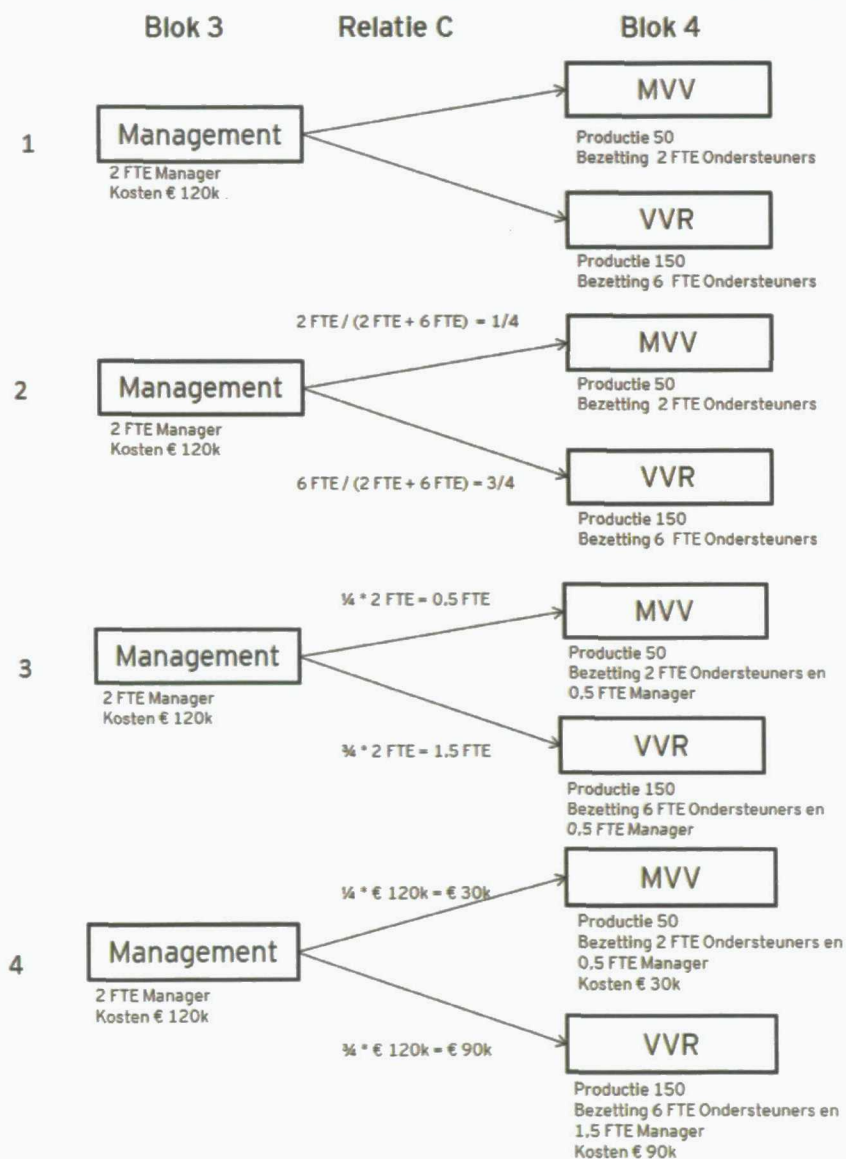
Blok 3 Relatie C Blok 4

1

Management
2 FTE Manager
Kosten € 120k

MVV
Productie 50
Bezetting 2 FTE Ondersteuners

VVR
Productie 150
Bezetting 6 FTE Ondersteuners

2

2 FTE / (2 FTE + 6 FTE) = 1/4

Management
2 FTE Manager
Kosten € 120k

MVV
Productie 50
Bezetting 2 FTE Ondersteuners

6 FTE / (2 FTE + 6 FTE) = 3/4

VVR
Productie 150
Bezetting 6 FTE Ondersteuners

3

¼ * 2 FTE = 0.5 FTE

Management
2 FTE Manager
Kosten € 120k

MVV
Productie 50
Bezetting 2 FTE Ondersteuners en 0,5 FTE Manager

¾ * 2 FTE = 1.5 FTE

VVR
Productie 150
Bezetting 6 FTE Ondersteuners en 0,5 FTE Manager

4

¼ * € 120k = € 30k

Management
2 FTE Manager
Kosten € 120k

MVV
Productie 50
Bezetting 2 FTE Ondersteuners en 0,5 FTE Manager
Kosten € 30k

¾ * € 120k = € 90k

VVR
Productie 150
Bezetting 6 FTE Ondersteuners en 1,5 FTE Manager
Kosten € 90k